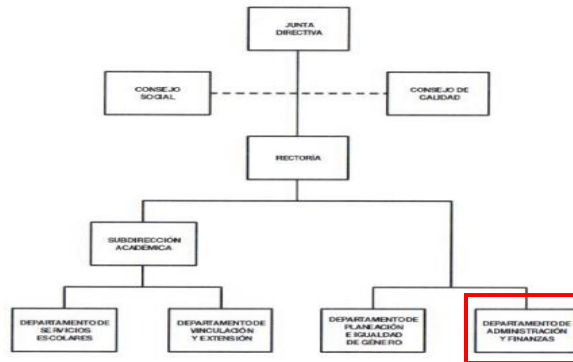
JUNTA DIRECTIVA

CONSEJO SOCIAL

CONSEJO DE CALIDAD

RECTORÍA

SUBDIRECCIÓN ACADÉMICA

DEPARTAMENTO DE SERVICIOS ESCOLARES

DEPARTAMENTO DE VINCULACIÓN Y EXTENSIÓN

DEPARTAMENTO DE PLANEACIÓN E IGUALDAD DE GÉNERO

DEPARTAMENTO DE ADMINISTRACIÓN Y FINANZAS